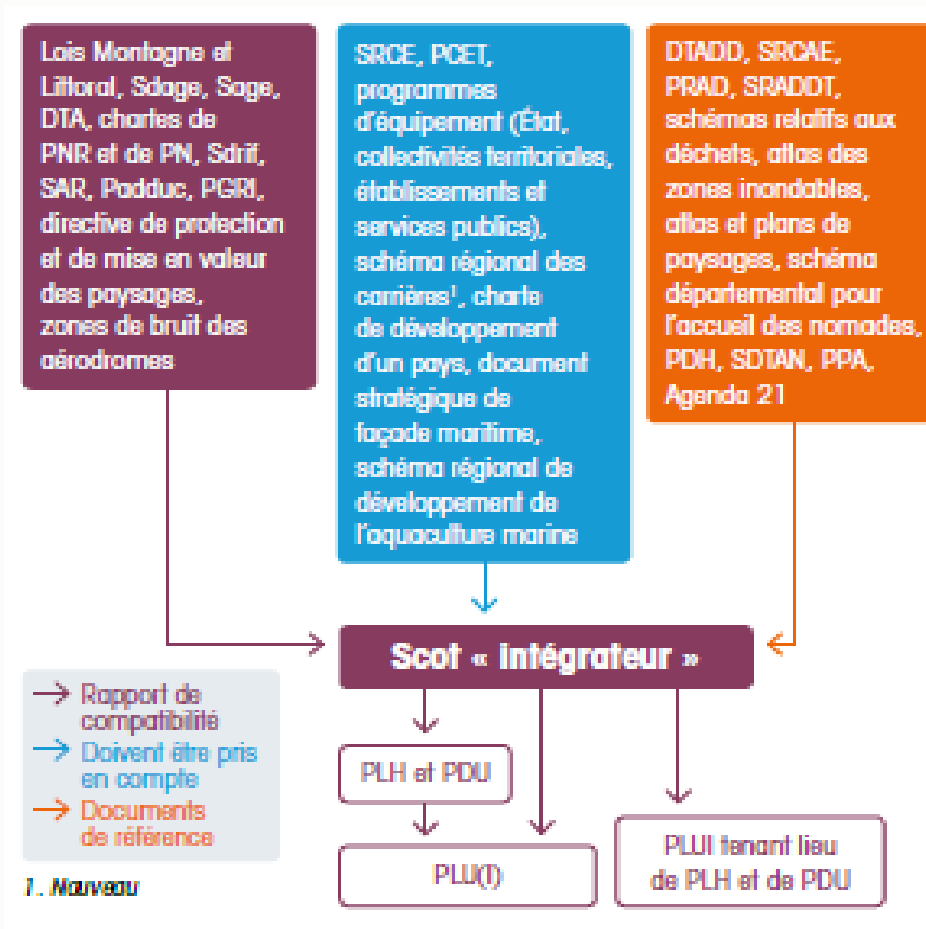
Lois Montagne et Littoral, Sdage, Sage, DTA, chartes de PNR et de PN, Sdrif, SAR, Padduc, PGRI, directive de protection et de mise en valeur des paysages, zones de bruit des aérodromes

SRCE, PCET, programmes d'équipement (État, collectivités territoriales, établissements et services publics), schéma régional des carrières$^1$, charte de développement d'un pays, document stratégique de façade maritime, schéma régional de développement de l'aquaculture marine

DTADD, SRCAE, PRAD, SRADDT, schémas relatifs aux déchets, atlas des zones inondables, atlas et plans de paysages, schéma départemental pour l'accueil des nomades, PDH, SDTAN, PPA, Agenda 21

Scot « intégrateur »

PLH et PDU

PLU(I)

PLUI tenant lieu de PLH et de PDU

Rapport de compatibilité

Doivent être pris en compte

Documents de référence

1. Nouveau